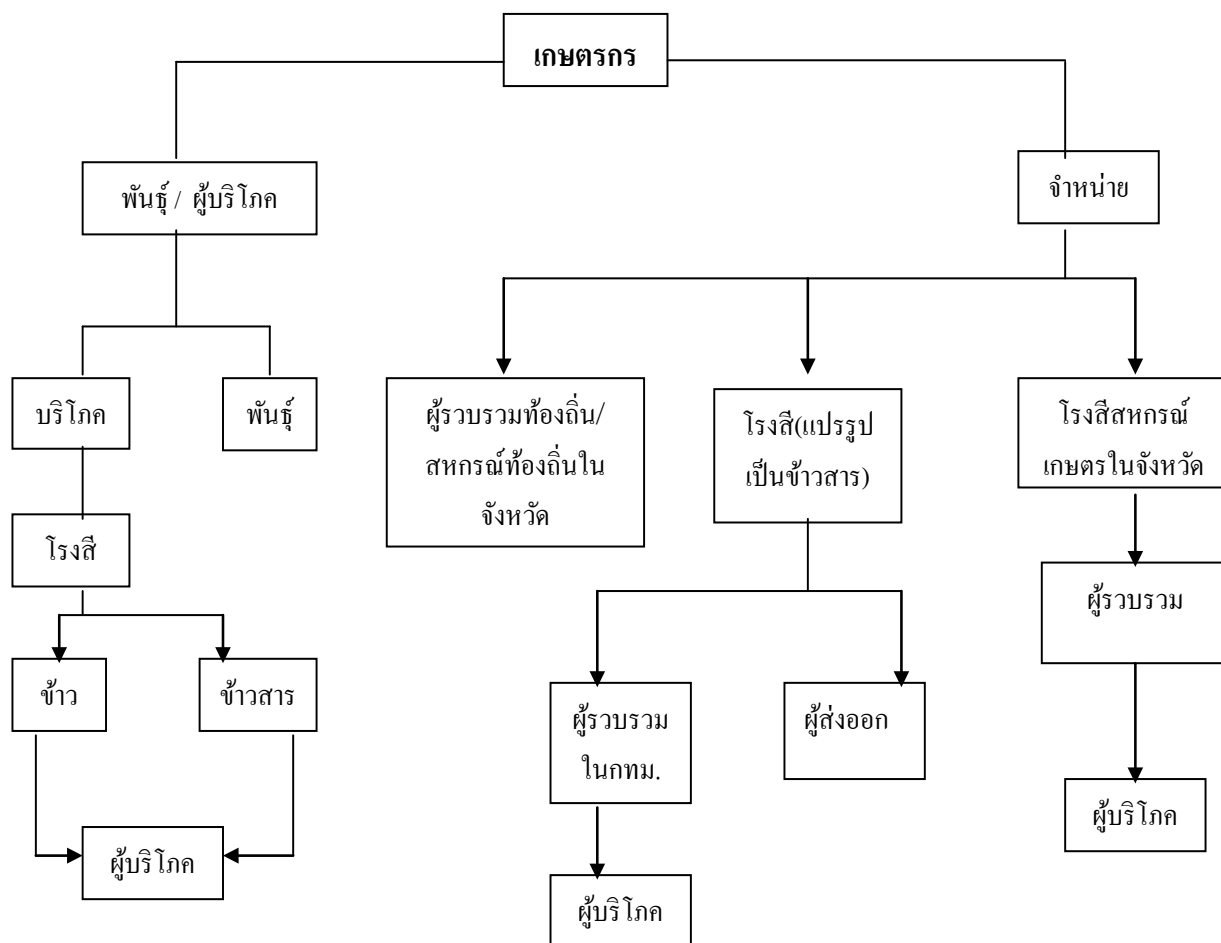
เกษตรกร

พันธุ์ / ผู้บริโภค

จำหน่าย

บริโภค

พันธุ์

โรงสี

ข้าว

ข้าวสาร

ผู้บริโภค

ผู้รวบรวมท้องถิ่น/สหกรณ์ท้องถิ่นในจังหวัด

โรงสี(แปรรูปเป็นข้าวสาร)

ผู้รวบรวมในกทม.

ผู้บริโภค

ผู้ส่งออก

โรงสีสหกรณ์เกษตรในจังหวัด

ผู้รวบรวม

ผู้บริโภค